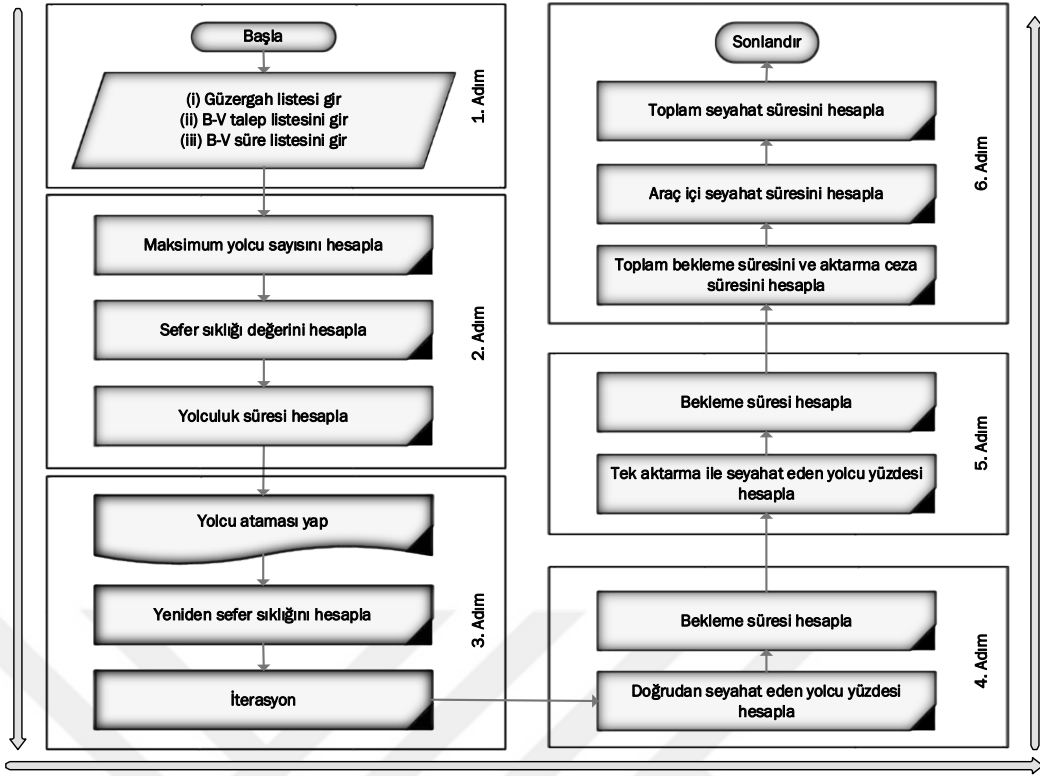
Başla

(i) Güzergah listesi gir
(ii) B-V talep listesini gir
(iii) B-V süre listesini gir

1. Adım

Maksimum yolcu sayısını hesapla

Sefer sıklığı değerini hesapla

Yolculuk süresi hesapla

2. Adım

Yolcu ataması yap

Yeniden sefer sıklığını hesapla

İterasyon

3. Adım

Doğrudan seyahat eden yolcu yüzdesi hesapla

Bekleme süresi hesapla

4. Adım

Tek aktarma ile seyahat eden yolcu yüzdesi hesapla

Bekleme süresi hesapla

5. Adım

Toplam bekleme süresini ve aktarma ceza süresini hesapla

Araç içi seyahat süresini hesapla

Toplam seyahat süresini hesapla

Sonlandır

6. Adım